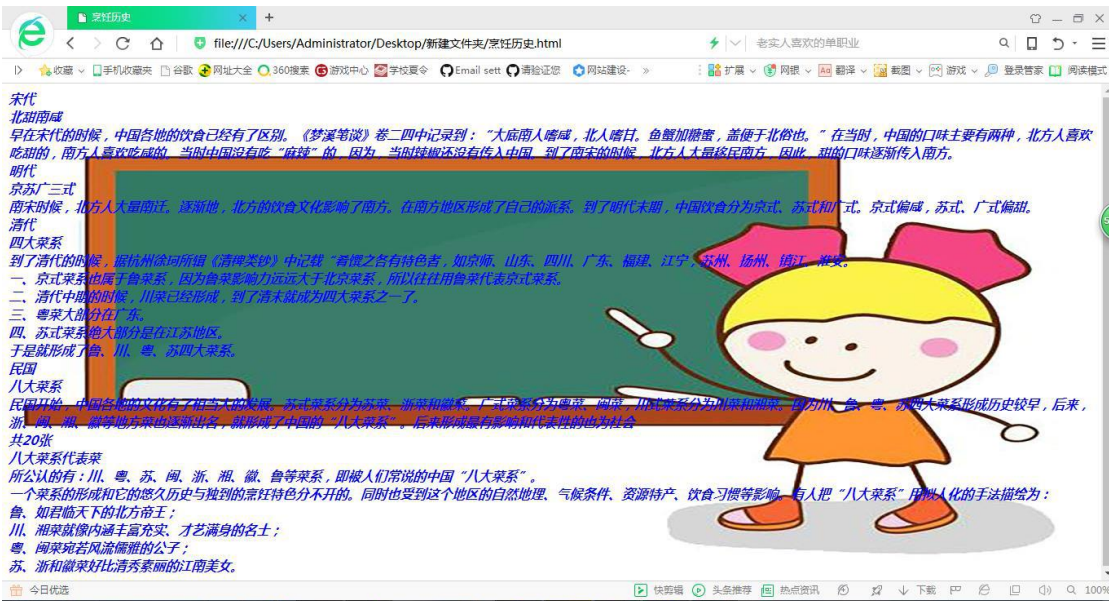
烹饪历史
file:///C:/Users/Administrator/Desktop/新建文件夹/烹饪历史.html
老实人喜欢的单职业
收藏 手机收藏夹 谷歌 网址大全 360搜索 游戏中心 学校夏令 Email sett 请验证您 网站建设· » 扩展 网银 翻译 截图 游戏 登录管家 阅读模式

宋代
北甜南咸
早在宋代的时候，中国各地的饮食已经有了区别。《梦溪笔谈》卷二四中记录到："大底南人嗜咸，北人嗜甘。鱼蟹加糖蜜，盖便于北俗也。"在当时，中国的口味主要有两种，北方人喜欢吃甜的，南方人喜欢吃咸的。当时中国没有吃"麻辣"的，因为，当时辣椒还没有传入中国。到了南宋的时候，北方人大量移民南方，因此，甜的口味逐渐传入南方。
明代
京苏广三式
南宋时候，北方人大量南迁，逐渐地，北方的饮食文化影响了南方。在南方地区形成了自己的派系，到了明代末期，中国饮食分为京式、苏式和广式。京式偏咸，苏式、广式偏甜。
清代
四大菜系
到了清代的时候，据杭州徐珂所辑《清稗类钞》中记载"肴馔之各有特色者，如京师、山东、四川、广东、福建、江宁、苏州、扬州、镇江、淮安。
一、京式菜系也属于鲁菜系，因为鲁菜影响力远远大于北京菜系，所以往往用鲁菜代表京式菜系。
二、清代中期的时候，川菜已经形成，到了清末就成为四大菜系之一了。
三、粤菜大部分在广东。
四、苏式菜系绝大部分是在江苏地区。
于是就形成了鲁、川、粤、苏四大菜系。
民国
八大菜系
民国开始，中国各地的文化有了相当大的发展，苏式菜系分为苏菜、浙菜和徽菜。广式菜系分为粤菜、闽菜，川式菜系分为川菜和湘菜。因为川、鲁、粤、苏四大菜系形成历史较早，后来，浙、闽、湘、徽等地方菜也逐渐出名，就形成了中国的"八大菜系"。后来形成最有影响和代表性的也为社会
共20张
八大菜系代表菜
所公认的有：川、粤、苏、闽、浙、湘、徽、鲁等菜系，即被人们常说的中国"八大菜系"。
一个菜系的形成和它的悠久历史与独到的烹饪特色分不开的。同时也受到这个地区的自然地理、气候条件、资源特产、饮食习惯等影响。有人把"八大菜系"用拟人化的手法描绘为：
鲁、如君临天下的北方帝王；
川、湘菜就像内涵丰富充实、才艺满身的名士；
粤、闽菜宛若风流儒雅的公子；
苏、浙和徽菜好比清秀素丽的江南美女。

今日优选 快剪辑 头条推荐 热点资讯 下载 100%